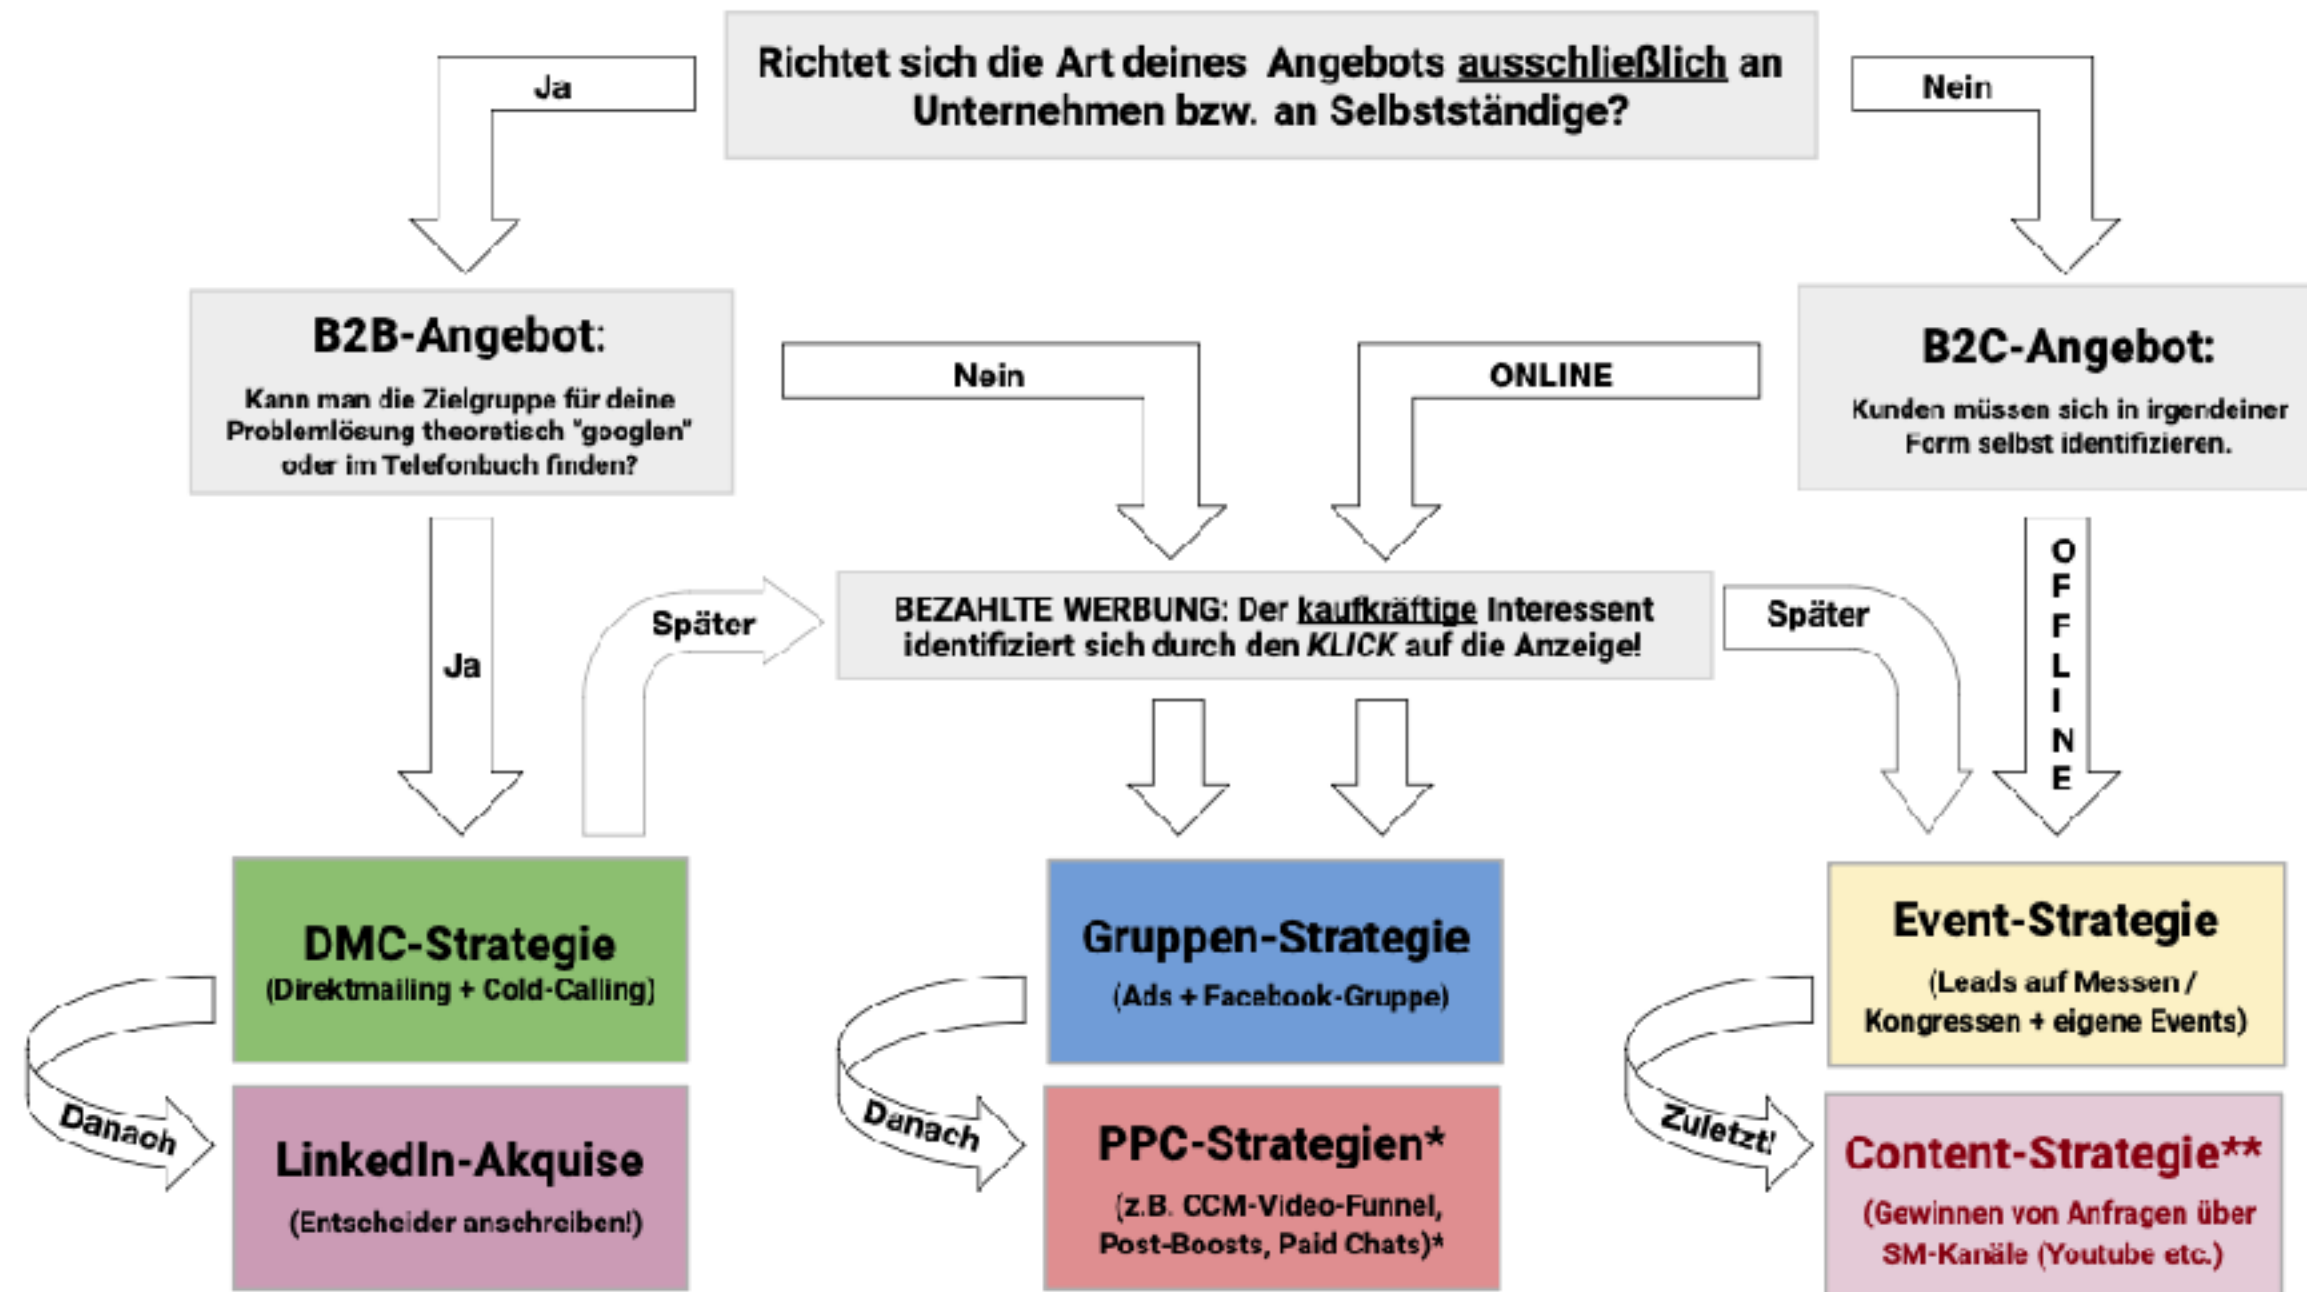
Richtet sich die Art deines Angebots ausschließlich an Unternehmen bzw. an Selbstständige?

Ja

Nein

B2B-Angebot:

Kann man die Zielgruppe für deine Problemlösung theoretisch "googlen" oder im Telefonbuch finden?

Nein

ONLINE

B2C-Angebot:

Kunden müssen sich in irgendeiner Form selbst identifizieren.

Ja

Später

BEZAHLTE WERBUNG: Der kaufkräftige Interessent identifiziert sich durch den KLICK auf die Anzeige!

Später

OFFLINE

DMC-Strategie
(Direktmailing + Cold-Calling)

Gruppen-Strategie
(Ads + Facebook-Gruppe)

Event-Strategie
(Leads auf Messen / Kongressen + eigene Events)

Danach

Danach

Zuletzt!

LinkedIn-Akquise
(Entscheider anschreiben!)

PPC-Strategien*
(z.B. CCM-Video-Funnel, Post-Boosts, Paid Chats)*

Content-Strategie**
(Gewinnen von Anfragen über SM-Kanäle (Youtube etc.)